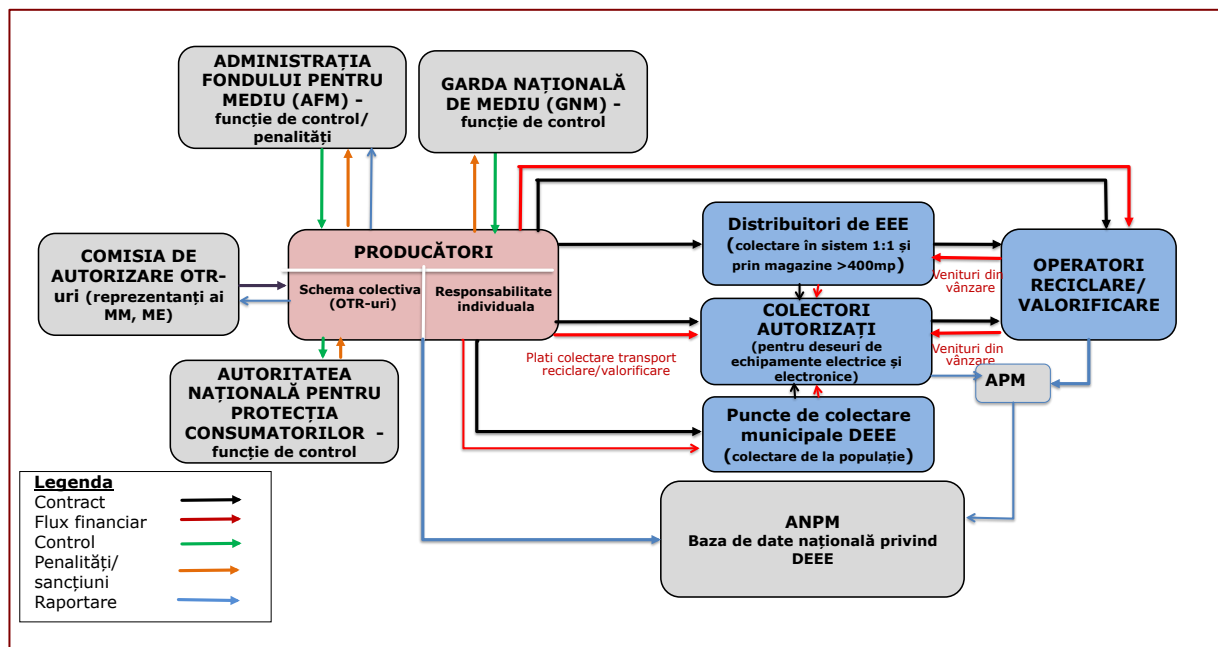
ADMINISTRAȚIA FONDULUI PENTRU MEDIU (AFM) - funcție de control/ penalități

GARDA NAȚIONALĂ DE MEDIU (GNM) - funcție de control

COMISIA DE AUTORIZARE OTR-uri (reprezentanți ai MM, ME)

PRODUCĂTORI

Schema colectiva (OTR-uri)

Responsabilitate individuala

AUTORITATEA NAȚIONALĂ PENTRU PROTECȚIA CONSUMATORILOR - funcție de control

Distribuitori de EEE (colectare în sistem 1:1 și prin magazine >400mp)

Venituri din vânzare

OPERATORI RECICLARE/ VALORIFICARE

COLECTORI AUTORIZAȚI (pentru deseuri de echipamente electrice și electronice)

Venituri din vânzare

Plati colectare transport reciclare/valorificare

APM

Puncte de colectare municipale DEEE (colectare de la populație)

ANPM
Baza de date națională privind DEEE

Legenda
Contract
Flux financiar
Control
Penalități/ sancțiuni
Raportare